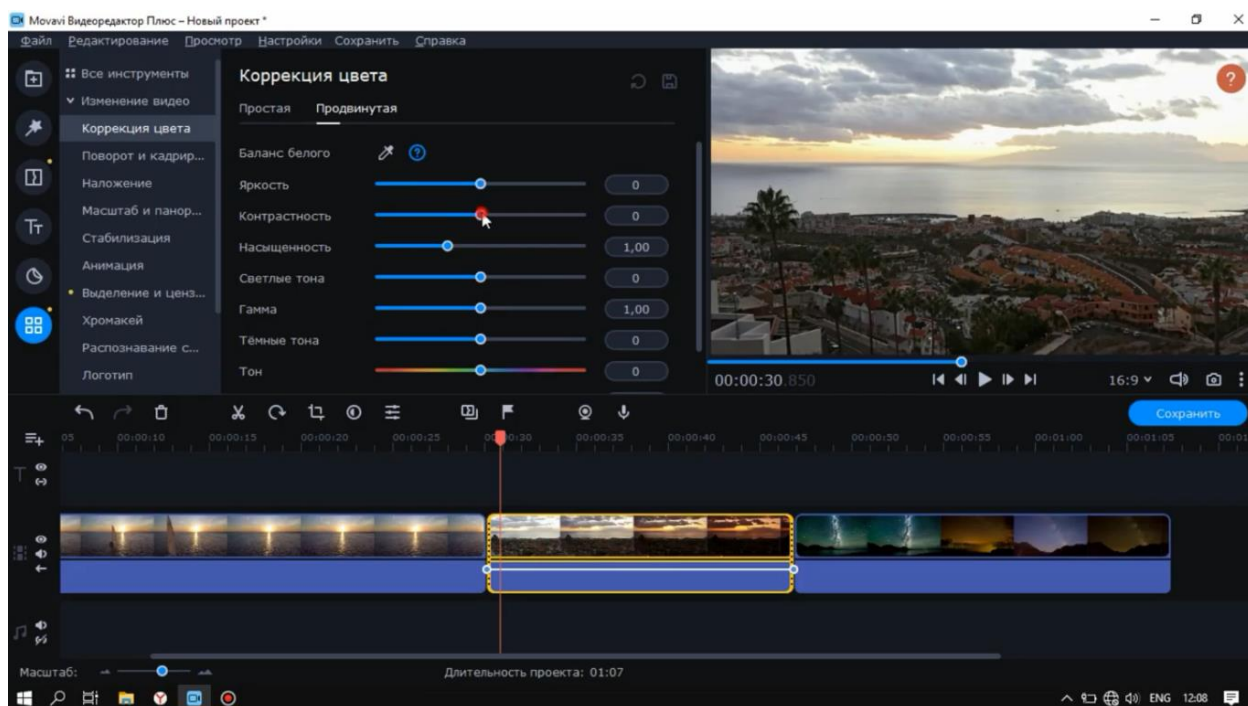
Movavi Видеоредактор Плюс – Новый проект *

Файл Редактирование Просмотр Настройки Сохранить Справка

Все инструменты
Изменение видео
Коррекция цвета
Поворот и кадрир...
Наложение
Масштаб и панор...
Стабилизация
Анимация
Выделение и ценз...
Хромакей
Распознавание с...
Логотип

Коррекция цвета

Простая Продвинутая

| | |
|---|---|
| Баланс белого | |
| Яркость | 0 |
| Контрастность | 0 |
| Насыщенность | 1,00 |
| Светлые тона | 0 |
| Гамма | 1,00 |
| Тёмные тона | 0 |
| Тон | 0 |

?

00:00:30.850

16:9

Сохранить

05 00:00:10 00:00:15 00:00:20 00:00:25 00:00:30 00:00:35 00:00:40 00:00:45 00:00:50 00:00:55 00:01:00 00:01:05 00:01

Масштаб:

Длительность проекта: 01:07

ENG 12:08